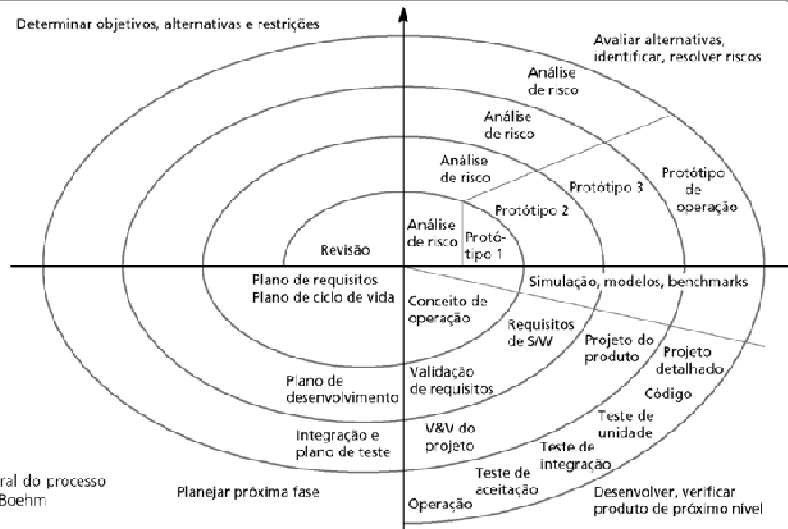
Determinar objetivos, alternativas e restrições

Avaliar alternativas, identificar, resolver riscos

Análise de risco

Análise de risco

Análise de risco

Protótipo de operação

Protótipo 3

Protótipo 2

Análise de risco

Revisão

Protótipo 1

Plano de requisitos
Plano de ciclo de vida

Simulação, modelos, benchmarks

Conceito de operação

Requisitos de S/W

Projeto do produto

Projeto detalhado

Código

Plano de desenvolvimento

Validação de requisitos

Teste de unidade

Integração e plano de teste

V&V do projeto

Teste de integração

ral do processo
Boehm

Planejar próxima fase

Teste de aceitação

Operação

Desenvolver, verificar produto de próximo nível